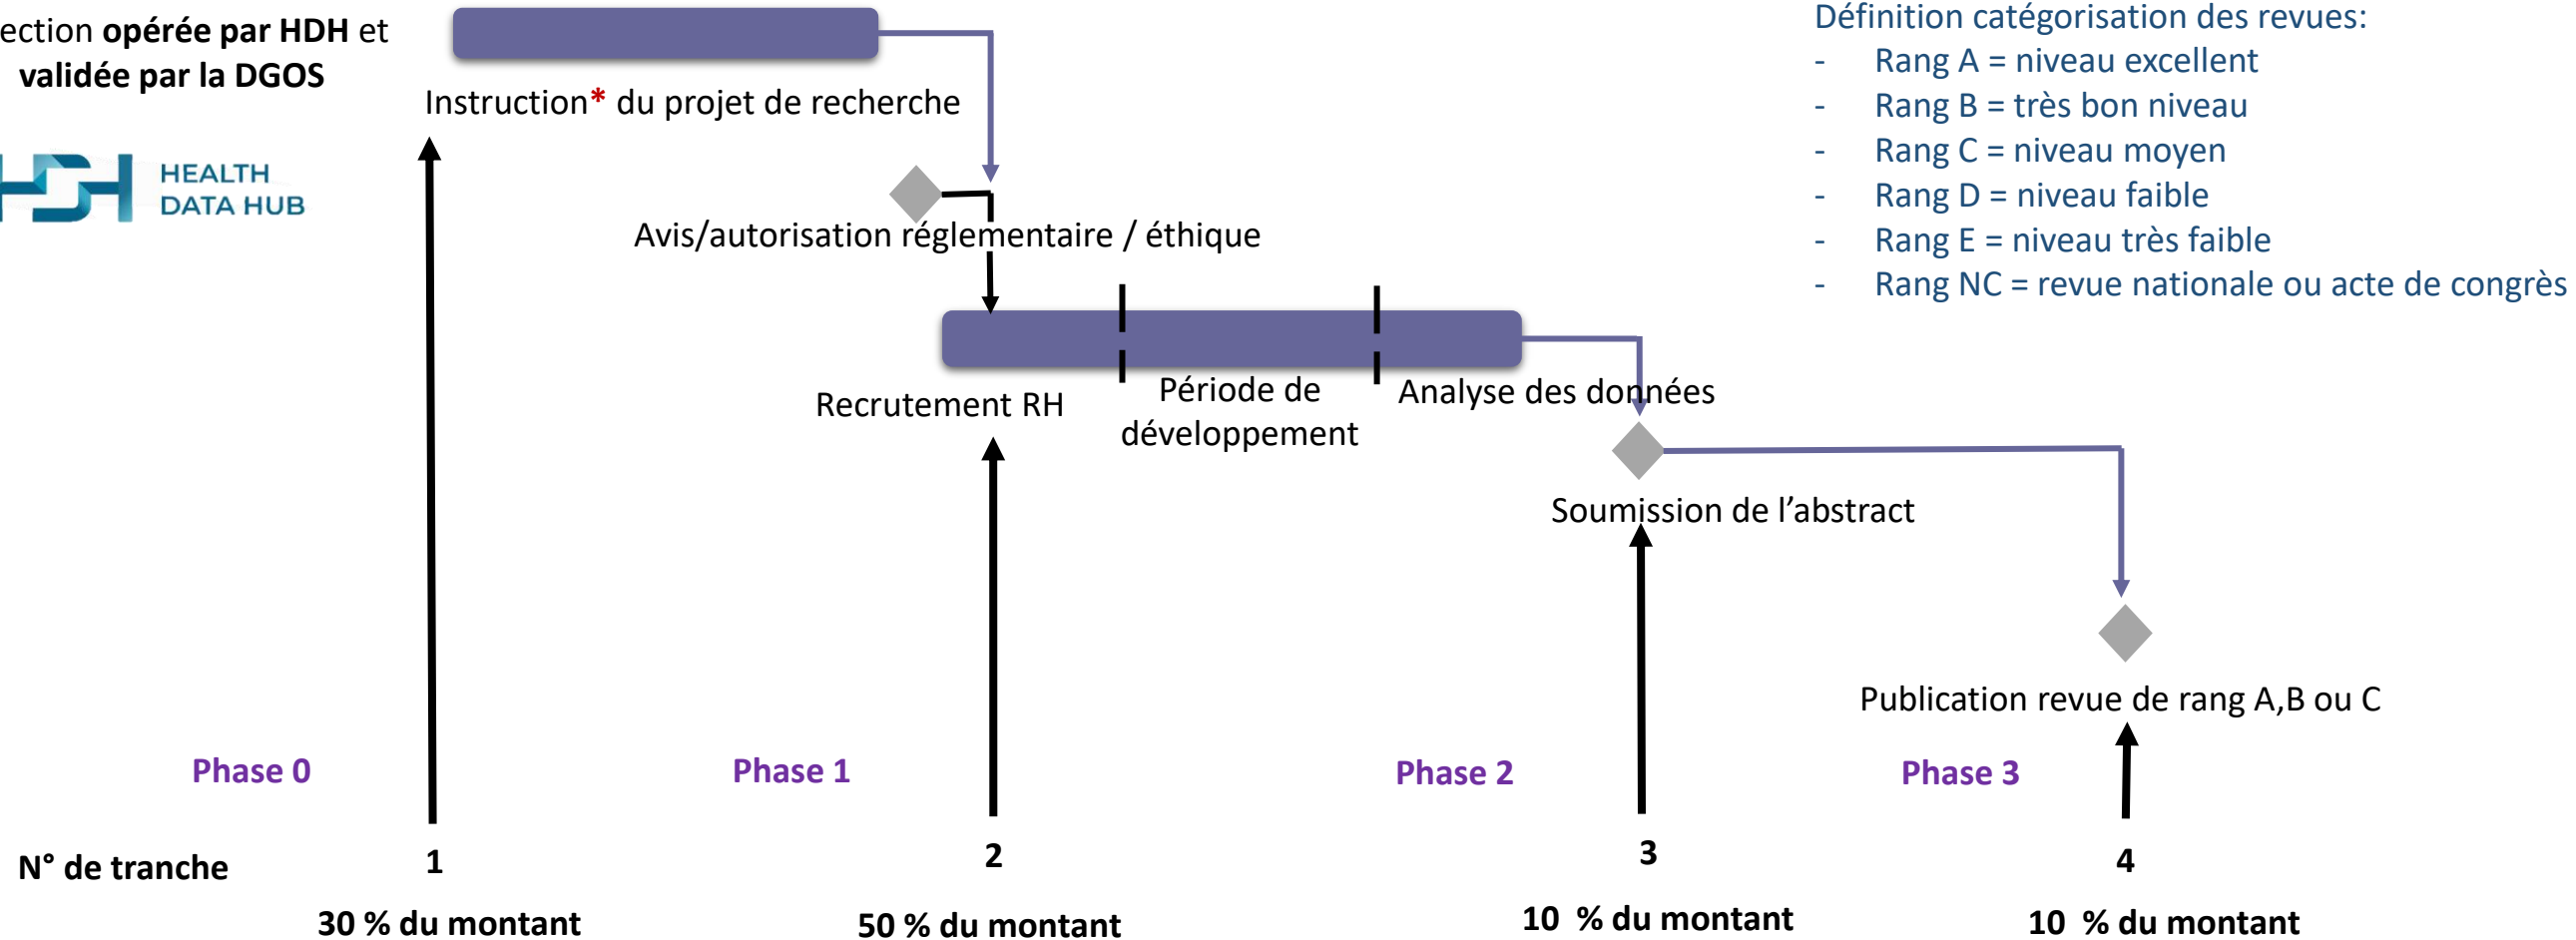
ection **opérée par HDH** et **validée par la DGOS**

HEALTH DATA HUB

Instruction* du projet de recherche

Avis/autorisation réglementaire / éthique

Recrutement RH

Période de développement

Analyse des données

Soumission de l'abstract

Publication revue de rang A,B ou C

Définition catégorisation des revues:
- Rang A = niveau excellent
- Rang B = très bon niveau
- Rang C = niveau moyen
- Rang D = niveau faible
- Rang E = niveau très faible
- Rang NC = revue nationale ou acte de congrès

Phase 0
Phase 1
Phase 2
Phase 3

N° de tranche
1
2
3
4

30 % du montant
50 % du montant
10 % du montant
10 % du montant